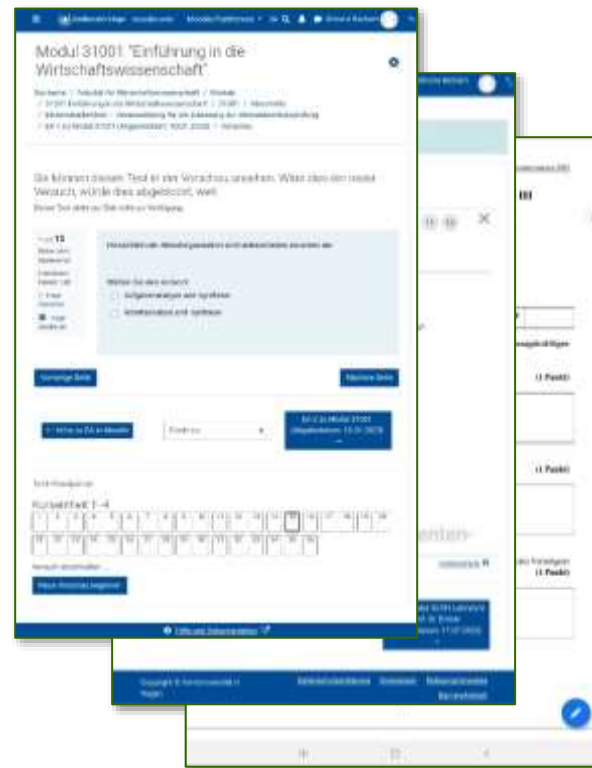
Modul 31001 "Einführung in die Wirtschaftswissenschaft"

Sie können diesen Test in der Vorschau ansehen. Wenn dies ein realer Versuch wäre, würde dies abgeblockt, weil:

Vorherige Seite

Nächste Seite

Kurseinheit 1–4

Neuen Versuch beginnen

(1 Punkt)

(1 Punkt)

(1 Punkt)